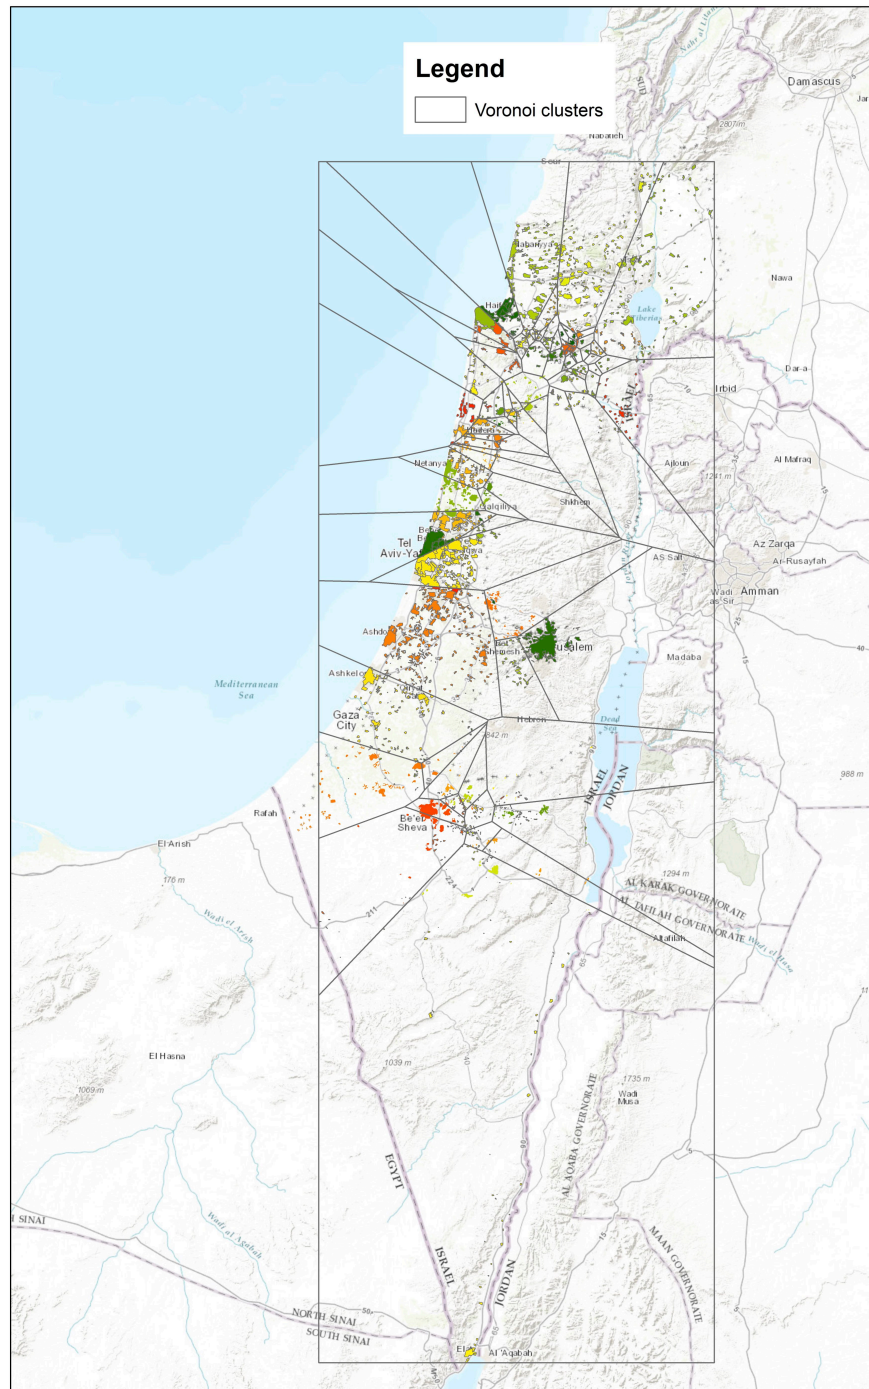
Legend
Voronoi clusters

Damascus
Jar
Nabaneh
2807 m
Sour
Nahariyya
Haifa
Lake Tiberias
Nawa
Dar-a
Irbid
ISRAEL
Hadera
Netanya
Ajloun
Al Mafraq
1241 m
Shkhem
Qalqiliya
Tel Aviv-Yafo
Bnei Brak
Tira
Az Zarqa
Ar-Rusayfah
AS Salt
Wadi as Sir
Amman
Ashdod
Beit Shemesh
Jerusalem
Madaba
Ashkelon
Mediterranean Sea
Gaza City
Hebron
Dead Sea
642 m
988 m
Rafah
Be'er Sheva
ISRAEL
JORDAN
El Arish
176 m
Wadi el Arish
1294 m
AL KARAK GOVERNORATE
AT TAFILAH GOVERNORATE
Attafilah
Wadi el Hasa
El Hasna
1069 m
1039 m
1735 m
Wadi Musa
EGYPT
AL AQABA GOVERNORATE
MAAN GOVERNORATE
SINAI
Wadi el Aqabah
ISRAEL
JORDAN
NORTH SINAI
SOUTH SINAI
Eilat
Al 'Aqabah